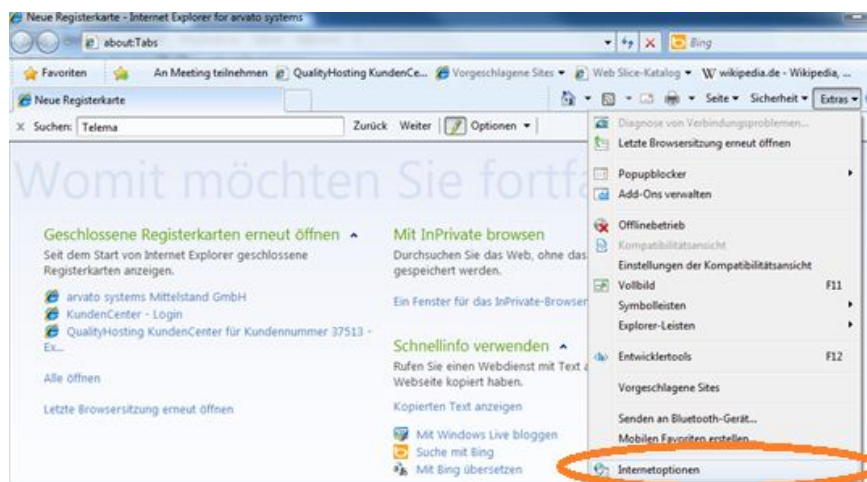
Neue Registerkarte - Internet Explorer for arvato systems

about:Tabs

Bing

Favoriten

An Meeting teilnehmen

QualityHosting KundenCe...

Vorgeschlagene Sites ▾

Web Slice-Katalog ▾

wikipedia.de - Wikipedia, ...

Neue Registerkarte

Seite ▾ Sicherheit ▾ Extras ▾

X Suchen: Telema

Zurück Weiter

Optionen ▾

Womit möchten Sie fortfa

Geschlossene Registerkarten erneut öffnen ▴

Seit dem Start von Internet Explorer geschlossene Registerkarten anzeigen.

arvato systems Mittelstand GmbH

KundenCenter - Login

QualityHosting KundenCenter für Kundennummer 37513 - Ex...

Alle öffnen

Letzte Browsersitzung erneut öffnen

Mit InPrivate browsen

Durchsuchen Sie das Web, ohne das gespeichert werden.

Ein Fenster für das InPrivate-Browser

Schnellinfo verwenden ▴

Rufen Sie einen Webdienst mit Text a Webseite kopiert haben.

Kopierten Text anzeigen

Mit Windows Live bloggen

Suche mit Bing

Mit Bing übersetzen

Diagnose von Verbindungsproblemen...

Letzte Browsersitzung erneut öffnen

Popupblocker

Add-Ons verwalten

Offlinebetrieb

Kompatibilitätsansicht

Einstellungen der Kompatibilitätsansicht

Vollbild F11

Symbolleisten

Explorer-Leisten

Entwicklertools F12

Vorgeschlagene Sites

Senden an Bluetooth-Gerät...

Mobilen Favoriten erstellen...

Internetoptionen